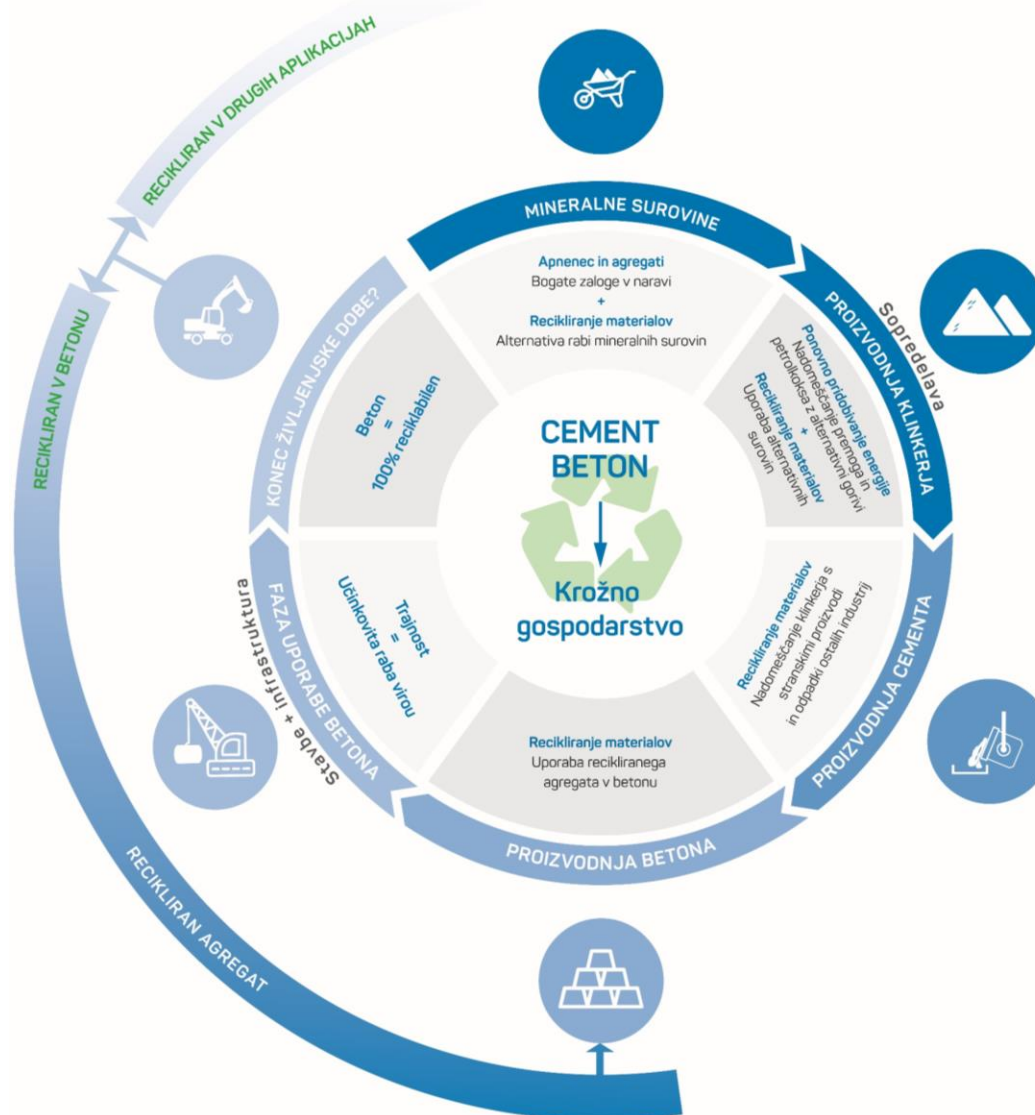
RECIKLIRAN V DRUGIH APLIKACIJAH

RECIKLIRAN V BETONU

MINERALNE SUROVINE

Apnenec in agregati
Bogate zaloge v naravi
+
Recikliranje materialov
Alternativa rabi mineralnih surovin

PROIZVODNJA KLINKERJA

Sopredelava

Ponovno pridobivanje energije
Nadomeščanje premoga in petrolkoksa z alternativnimi gorivi
+
Recikliranje materialov
Uporaba alternativnih surovin

KONEC ŽIVLJENJSKE DOBE?

Beton
=
100% reciklabilen

CEMENT
BETON

Krožno gospodarstvo

PROIZVODNJA CEMENTA

Recikliranje materialov
Nadomeščanje klinkerja s stranskimi proizvodi in odpadki ostalih industrij

FAZA UPORABE BETONA

Stavbe + infrastruktura

Trajnost
=
Učinkovita raba virov

Recikliranje materialov
Uporaba recikliranega agregata v betonu

PROIZVODNJA BETONA

RECIKLIRAN AGREGAT